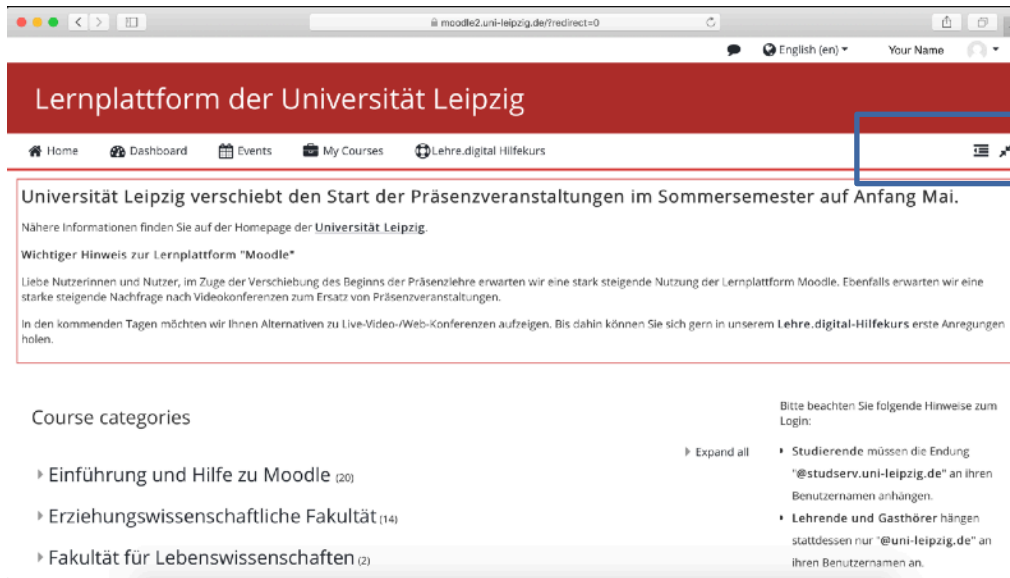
moodle2.uni-leipzig.de/?redirect=0

English (en) ▾ Your Name

Lernplattform der Universität Leipzig

Home Dashboard Events My Courses Lehre.digital Hilfekurs

Universität Leipzig verschiebt den Start der Präsenzveranstaltungen im Sommersemester auf Anfang Mai.

Nähere Informationen finden Sie auf der Homepage der Universität Leipzig.

Wichtiger Hinweis zur Lernplattform "Moodle"

Liebe Nutzerinnen und Nutzer, im Zuge der Verschiebung des Beginns der Präsenzlehre erwarten wir eine stark steigende Nutzung der Lernplattform Moodle. Ebenfalls erwarten wir eine starke steigende Nachfrage nach Videokonferenzen zum Ersatz von Präsenzveranstaltungen.

In den kommenden Tagen möchten wir Ihnen Alternativen zu Live-Video-/Web-Konferenzen aufzeigen. Bis dahin können Sie sich gern in unserem Lehre.digital-Hilfekurs erste Anregungen holen.

Course categories

Expand all

Einführung und Hilfe zu Moodle (20)

Erziehungswissenschaftliche Fakultät (14)

Fakultät für Lebenswissenschaften (2)

Bitte beachten Sie folgende Hinweise zum Login:

Studierende müssen die Endung "@studserv.uni-leipzig.de" an ihren Benutzernamen anhängen.

Lehrende und Gasthörer hängen stattdessen nur "@uni-leipzig.de" an ihren Benutzernamen an.